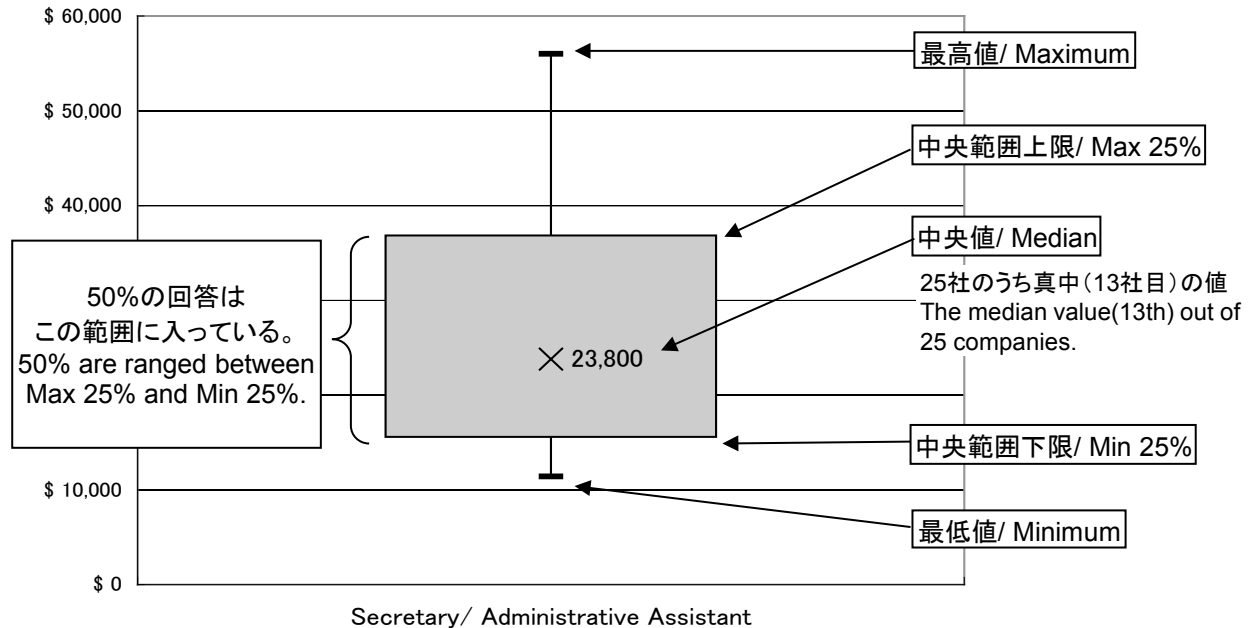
$ 60,000
$ 50,000
$ 40,000
$ 10,000
$ 0

最高値/ Maximum

中央範囲上限/ Max 25%

中央値/ Median

25社のうち真中(13社目)の値
The median value(13th) out of 25 companies.

50%の回答は
この範囲に入っている。
50% are ranged between Max 25% and Min 25%.

× 23,800

中央範囲下限/ Min 25%

最低値/ Minimum

Secretary/ Administrative Assistant